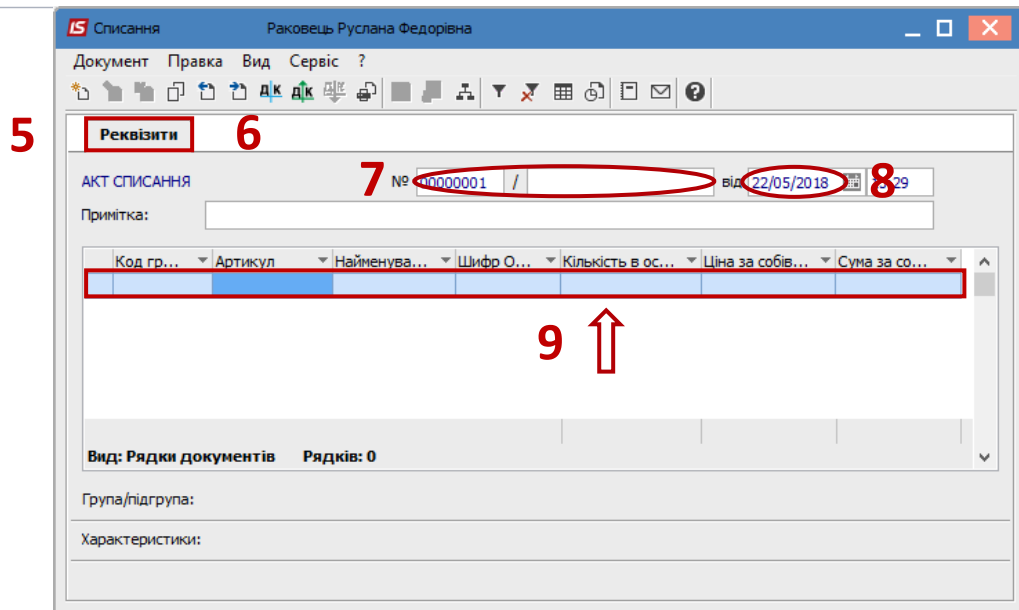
IS Списання Раковець Руслана Федорівна

Документ Правка Вид Сервіс ?

5

Реквізити 6

АКТ СПИСАННЯ 7 № 00000001 / від 22/05/2018 8 29

Примітка:

| Код гр... | Артикул | Найменува... | Шифр О... | Кількість в ос... | Ціна за собів... | Сума за со... |
|---|---|---|---|---|---|---|
| | | | | | | |

9

Вид: Рядки документів Рядків: 0

Група/підгрупа:

Характеристики: